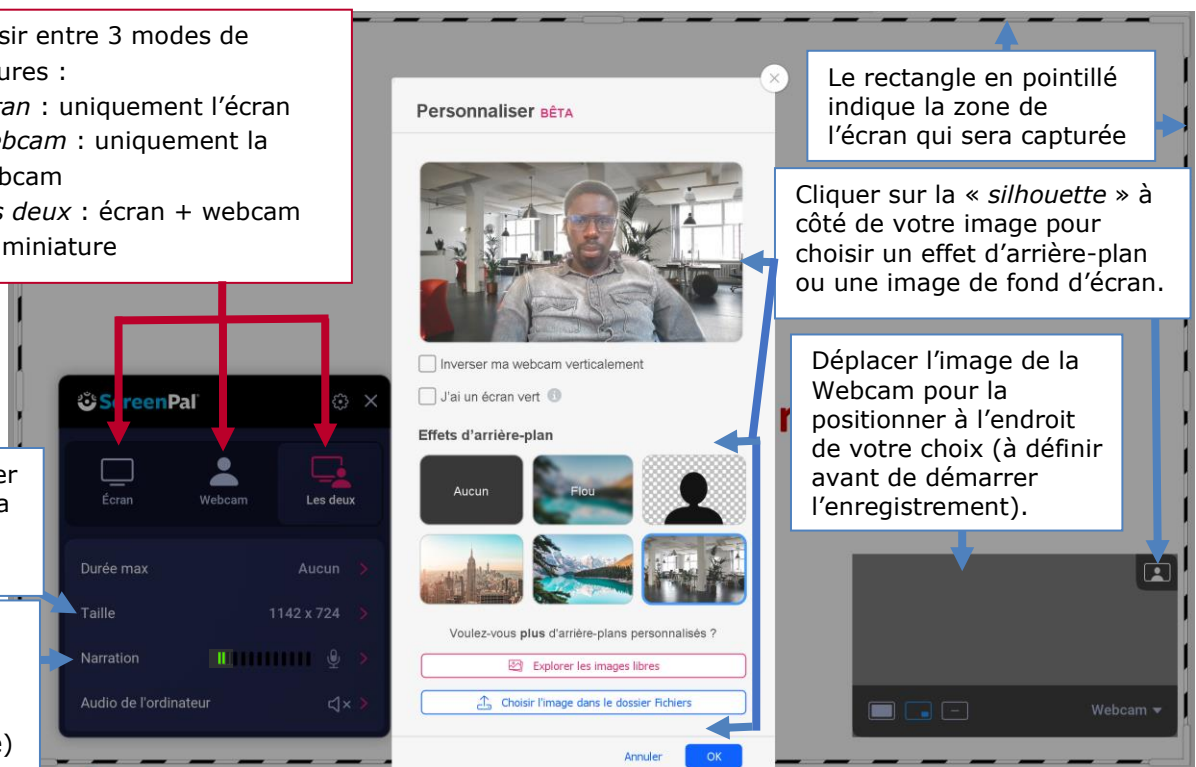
sir entre 3 modes de ures :
ran : uniquement l'écran
bcam : uniquement la bcam
s deux : écran + webcam miniature

Le rectangle en pointillé indique la zone de l'écran qui sera capturée

Personnaliser BÊTA

Cliquer sur la « silhouette » à côté de votre image pour choisir un effet d'arrière-plan ou une image de fond d'écran.

Inverser ma webcam verticalement

J'ai un écran vert

Déplacer l'image de la Webcam pour la positionner à l'endroit de votre choix (à définir avant de démarrer l'enregistrement).

ScreenPal

Écran

Webcam

Les deux

er
a

Effets d'arrière-plan

Aucun

Flou

Durée max

Aucun

Taille

1142 x 724

Narration

Audio de l'ordinateur

e)

Voulez-vous plus d'arrière-plans personnalisés ?

Explorer les images libres

Choisir l'image dans le dossier Fichiers

Annuler

OK

Webcam